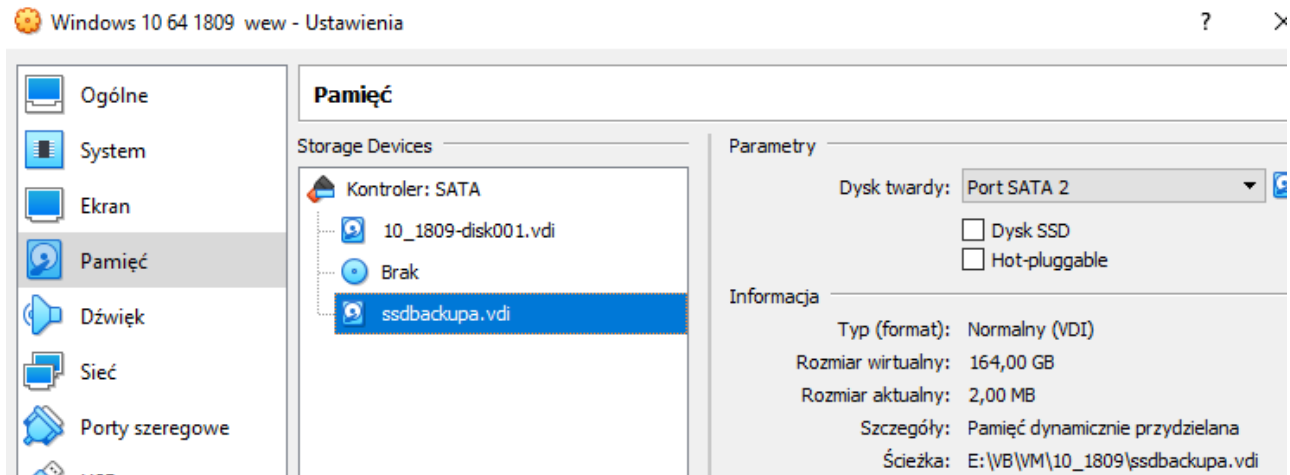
Windows 10 64 1809 wew - Ustawienia

?

Ogólne

System

Ekran

Pamięć

Dźwięk

Sieć

Porty szeregowe

Pamięć

Storage Devices

Kontroler: SATA

10_1809-disk001.vdi

Brak

ssdbackupa.vdi

Parametry

Dysk twardy: Port SATA 2

Dysk SSD

Hot-pluggable

Informacja

Typ (format): Normalny (VDI)

Rozmiar wirtualny: 164,00 GB

Rozmiar aktualny: 2,00 MB

Szczegóły: Pamięć dynamicznie przydzielana

Ścieżka: E:\VB\VM\10_1809\ssdbackupa.vdi